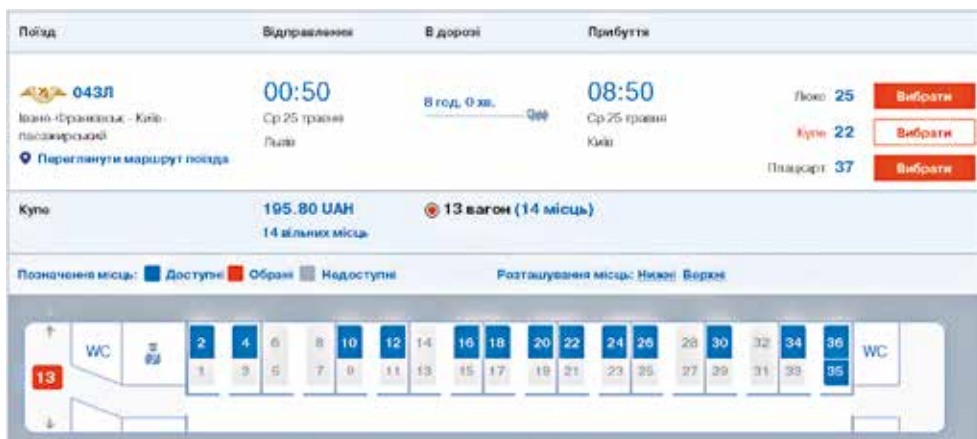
Поїзд | Відправлення | В дорозі | Прибуття

043Л
Івано-Франківськ - Київ пасажирський
Переглянути маршрут поїзда

00:50
Ср 25 травня
Львів

8 год. 0 хв.

08:50
Ср 25 травня
Київ

Люкс 25 Вибрати
Купе 22 Вибрати
Плацкарт 37 Вибрати

Купе
195.80 UAH
14 вільних місць
13 вагон (14 місць)

Позначення місць: Доступні Обрані Недоступні
Розташування місць: Нижні Верхні

13
WC
2 4 6 8 10 12 14 16 18 20 22 24 26 28 30 32 34 36
1 3 5 7 9 11 13 15 17 19 21 23 25 27 29 31 33 35
WC